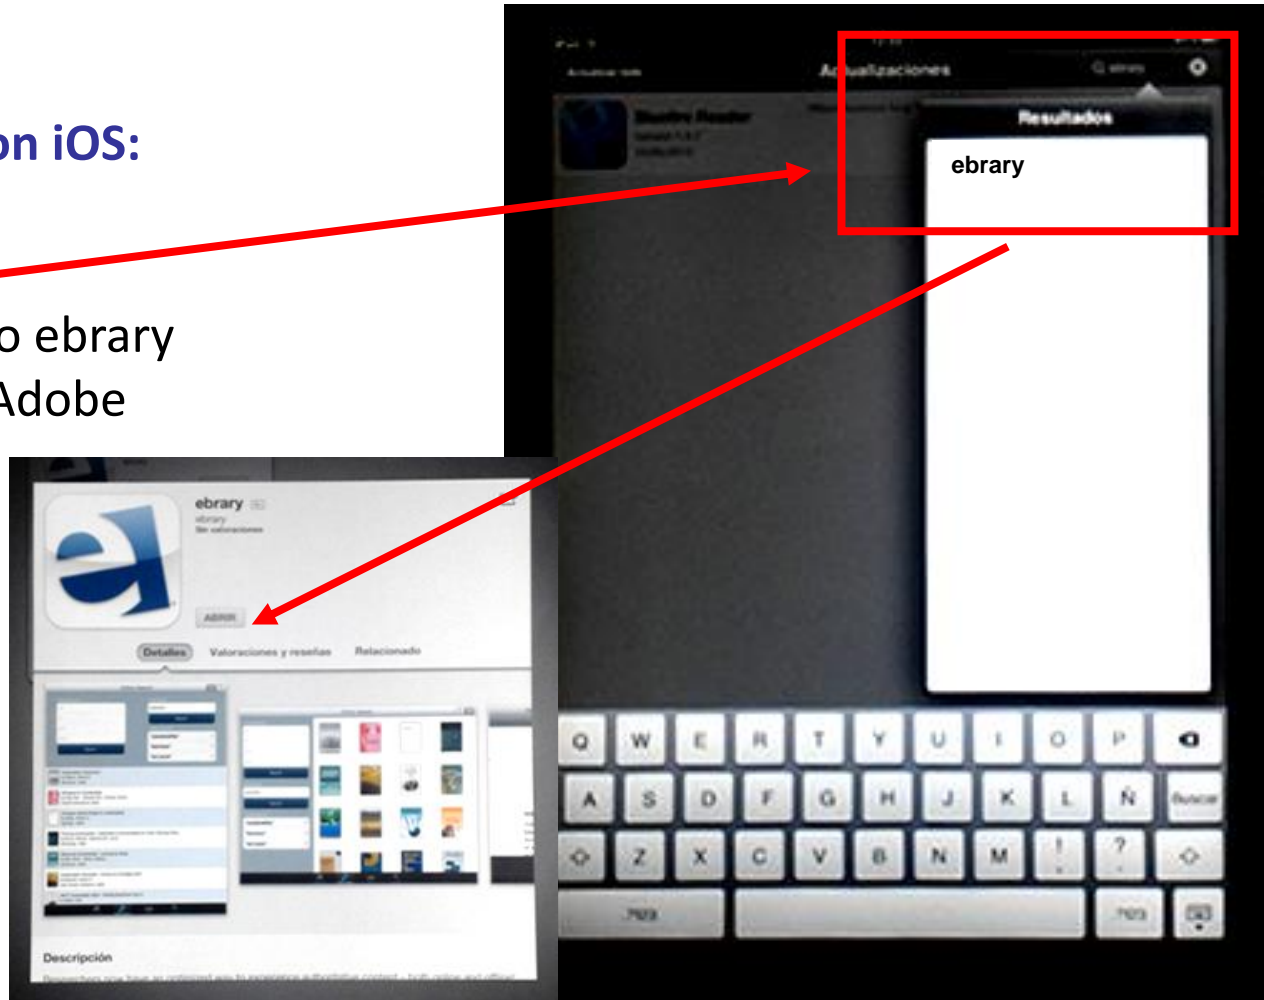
on iOS:

o ebrary
Adobe

Actualizar todo
Actualizaciones
Q ebrary
Resultados
ebrary

ebrary
ebrary
Sin valoraciones
ABRIR
Detalles
Valoraciones y reseñas
Relacionado

Descripción
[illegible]

Q W E R T Y U I O P
A S D F G H J K L Ñ Buscar
Z X C V B N M ! ?
.?123 .?123